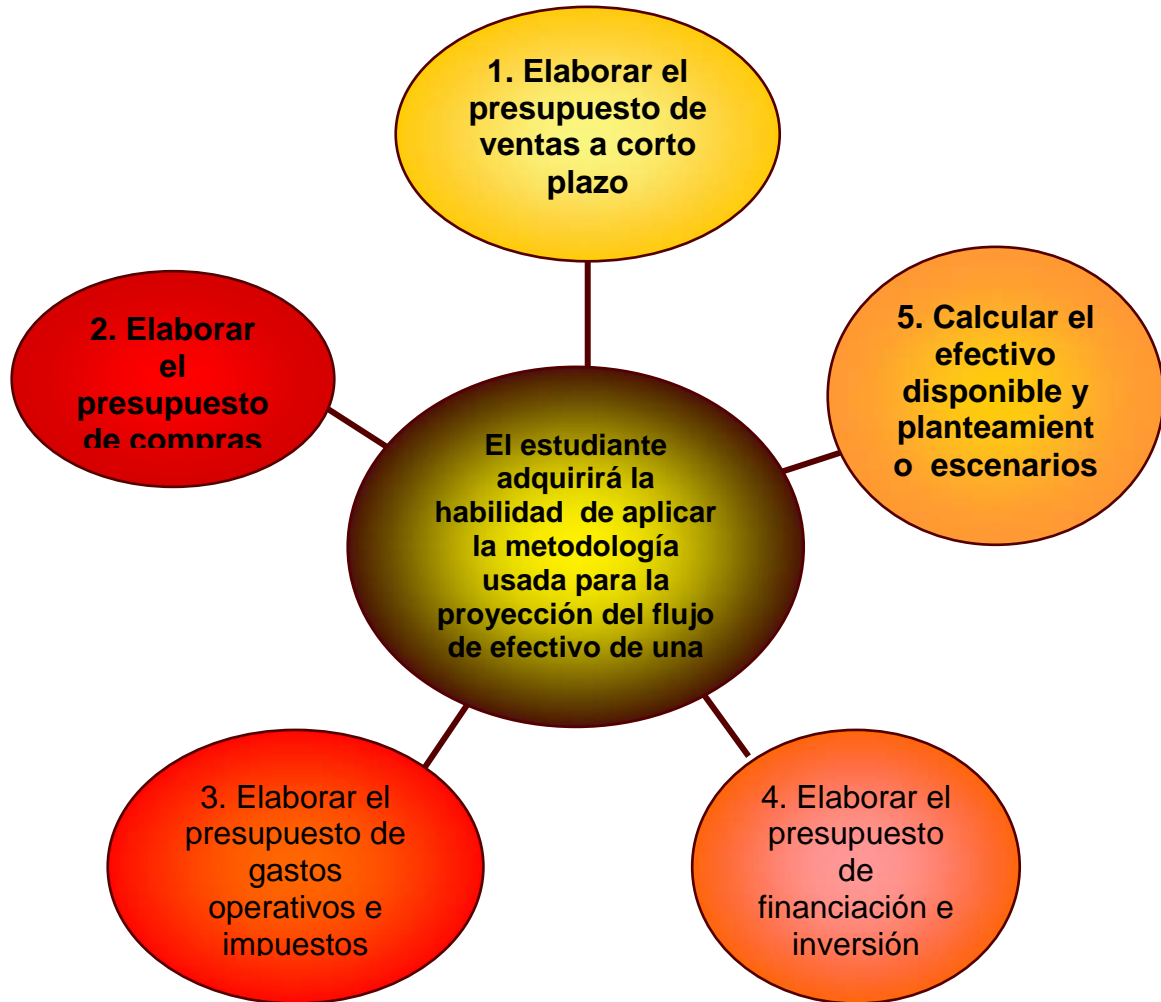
1. Elaborar el presupuesto de ventas a corto plazo

5. Calcular el efectivo disponible y planteamient o escenarios

2. Elaborar el presupuesto de compras

El estudiante adquirirá la habilidad de aplicar la metodología usada para la proyección del flujo de efectivo de una

3. Elaborar el presupuesto de gastos operativos e impuestos

4. Elaborar el presupuesto de financiación e inversión